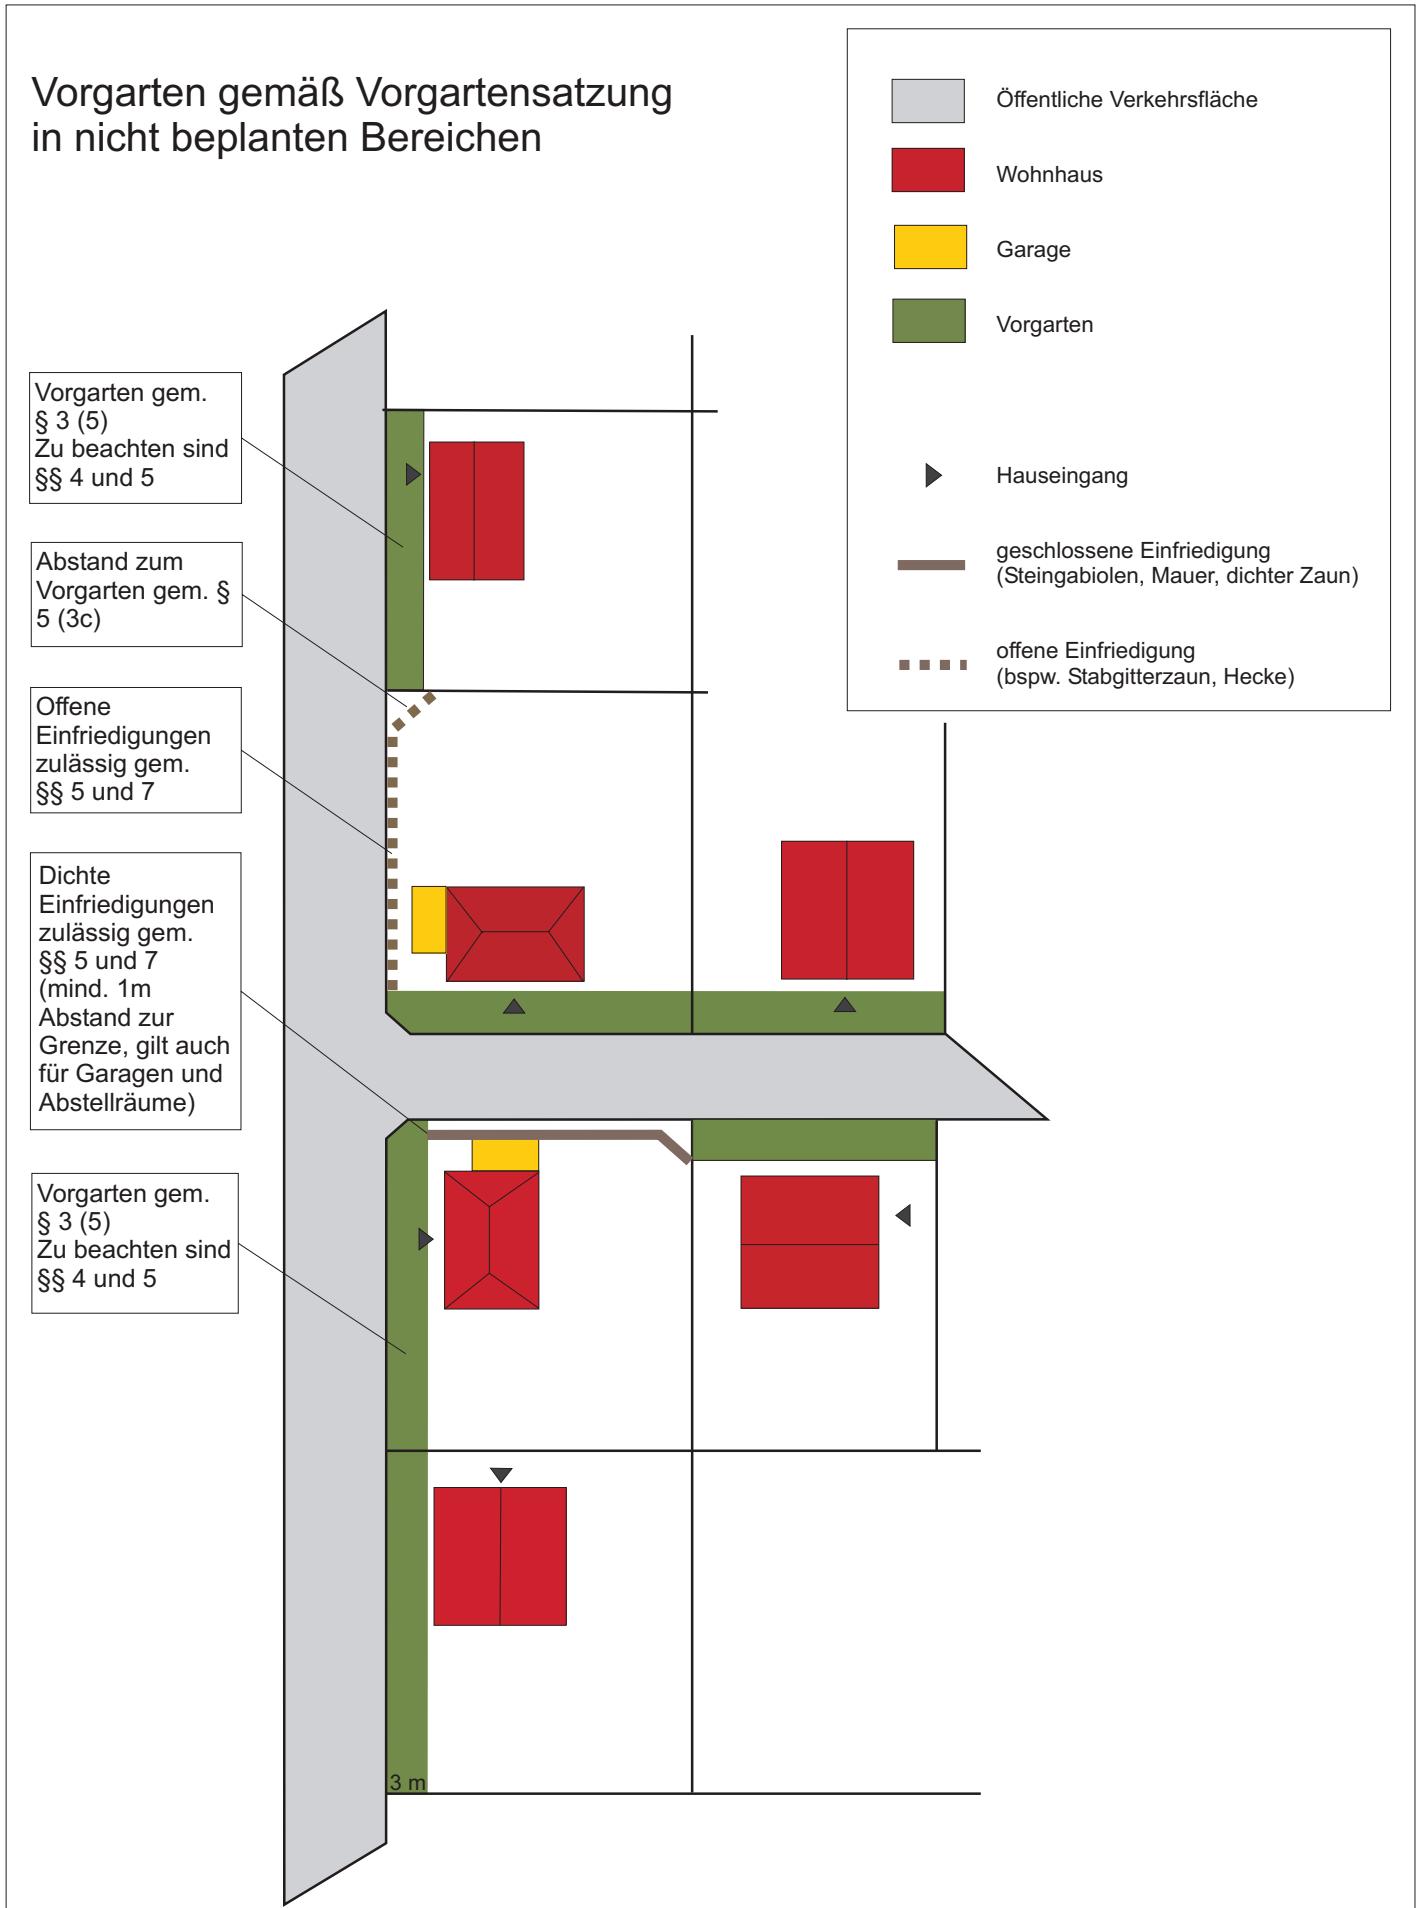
Vorgarten gemäß Vorgartensatzung in nicht beplanten Bereichen

Öffentliche Verkehrsfläche

Wohnhaus

Garage

Vorgarten

Hauseingang

geschlossene Einfriedigung (Steingabiolen, Mauer, dichter Zaun)

offene Einfriedigung (bspw. Stabgitterzaun, Hecke)

Vorgarten gem. § 3 (5) Zu beachten sind §§ 4 und 5

Abstand zum Vorgarten gem. § 5 (3c)

Offene Einfriedigungen zulässig gem. §§ 5 und 7

Dichte Einfriedigungen zulässig gem. §§ 5 und 7 (mind. 1m Abstand zur Grenze, gilt auch für Garagen und Abstellräume)

Vorgarten gem. § 3 (5) Zu beachten sind §§ 4 und 5

3 m